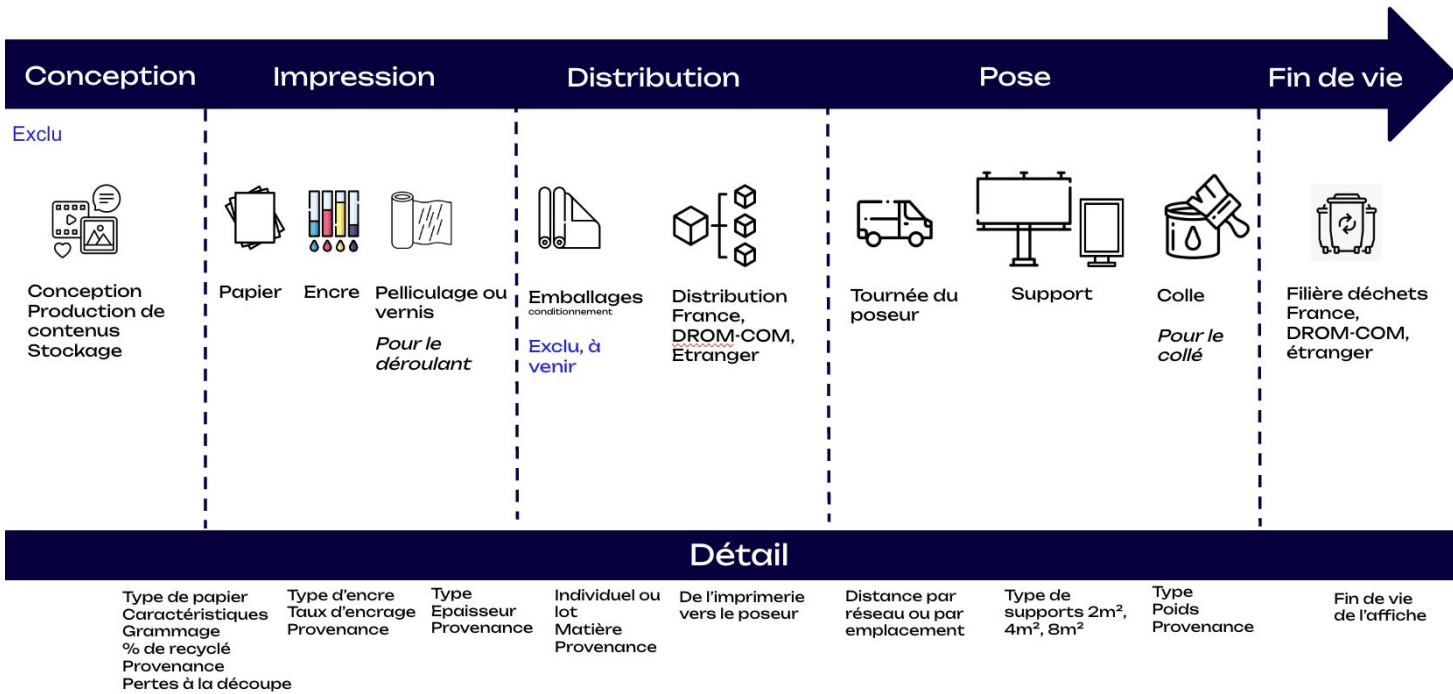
Conception Impression Distribution Pose Fin de vie

Exclu

Conception
Production de contenus
Stockage

Papier

Encre

Pelliculage ou vernis

*Pour le déroulant*

Emballages
conditionnement

Exclu, à venir

Distribution France, DROM-COM, Etranger

Tournée du poseur

Support

Colle

*Pour le collé*

Filière déchets France, DROM-COM, étranger

Détail

Type de papier
Caractéristiques
Grammage
% de recyclé
Provenance
Pertes à la découpe

Type d'encre
Taux d'encrage
Provenance

Type
Epaisseur
Provenance

Individuel ou lot
Matière
Provenance

De l'imprimerie vers le poseur

Distance par réseau ou par emplacement

Type de supports $2m^2$, $4m^2$, $8m^2$

Type
Poids
Provenance

Fin de vie de l'affiche